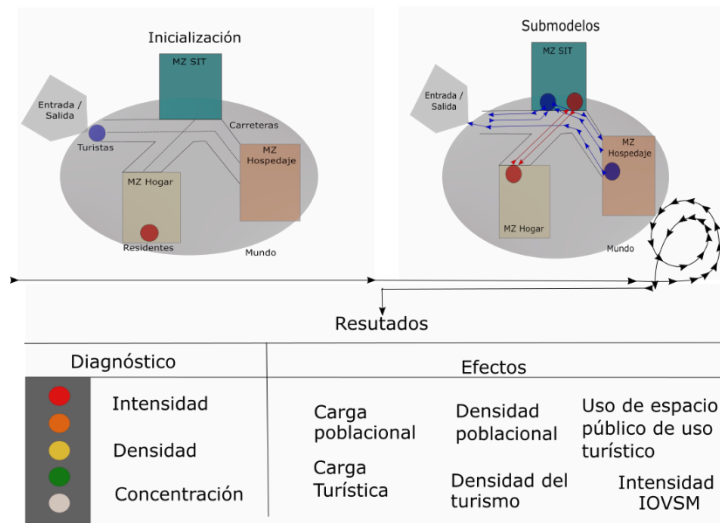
Inicialización

MZ SIT

Entrada / Salida

Turistas

Carreteras

MZ Hospedaje

MZ Hogar

Residentes

Mundo

Submodelos

MZ SIT

Entrada / Salida

MZ Hospedaje

MZ Hogar

Mundo

Resutados

Diagnóstico

Intensidad

Densidad

Concentración

Efectos

Carga poblacional

Densidad poblacional

Uso de espacio público de uso turístico

Carga Turística

Densidad del turismo

Intensidad IOVSM